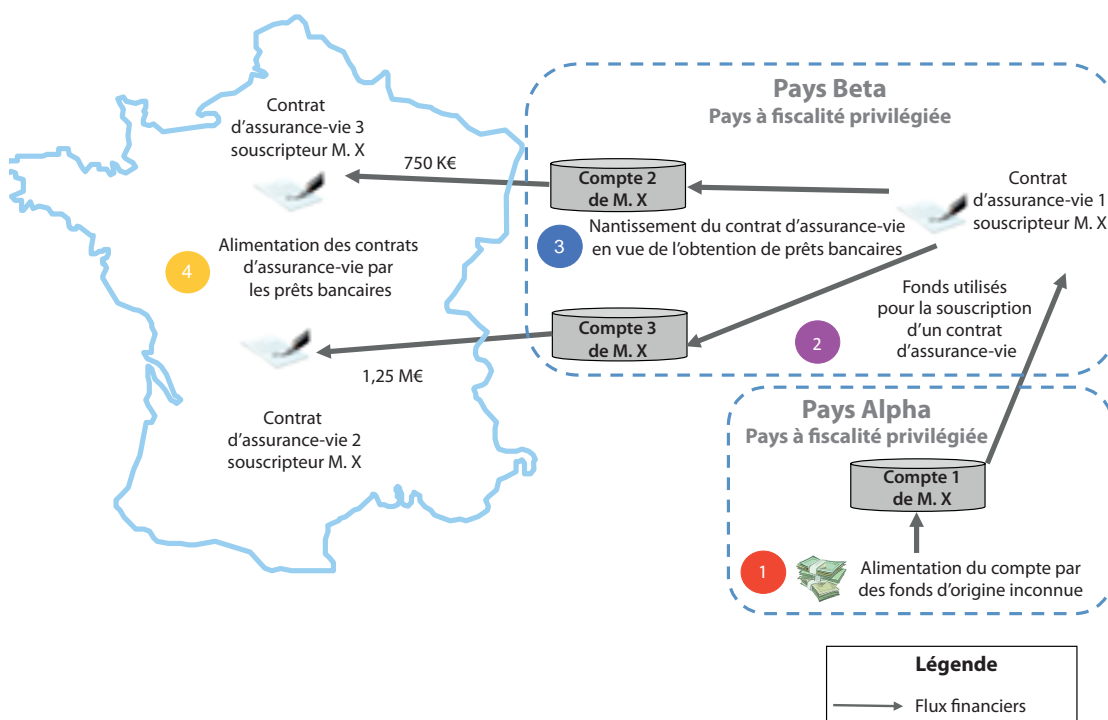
Contrat d'assurance-vie 3 souscripteur M. X

750 K€

Alimentation des contrats d'assurance-vie par les prêts bancaires

4

1,25 M€

Contrat d'assurance-vie 2 souscripteur M. X

Pays Beta
Pays à fiscalité privilégiée

Compte 2 de M. X

3

Nantissement du contrat d'assurance-vie en vue de l'obtention de prêts bancaires

Contrat d'assurance-vie 1 souscripteur M. X

Compte 3 de M. X

2

Fonds utilisés pour la souscription d'un contrat d'assurance-vie

Pays Alpha
Pays à fiscalité privilégiée

Compte 1 de M. X

1

Alimentation du compte par des fonds d'origine inconnue

Légende

Flux financiers